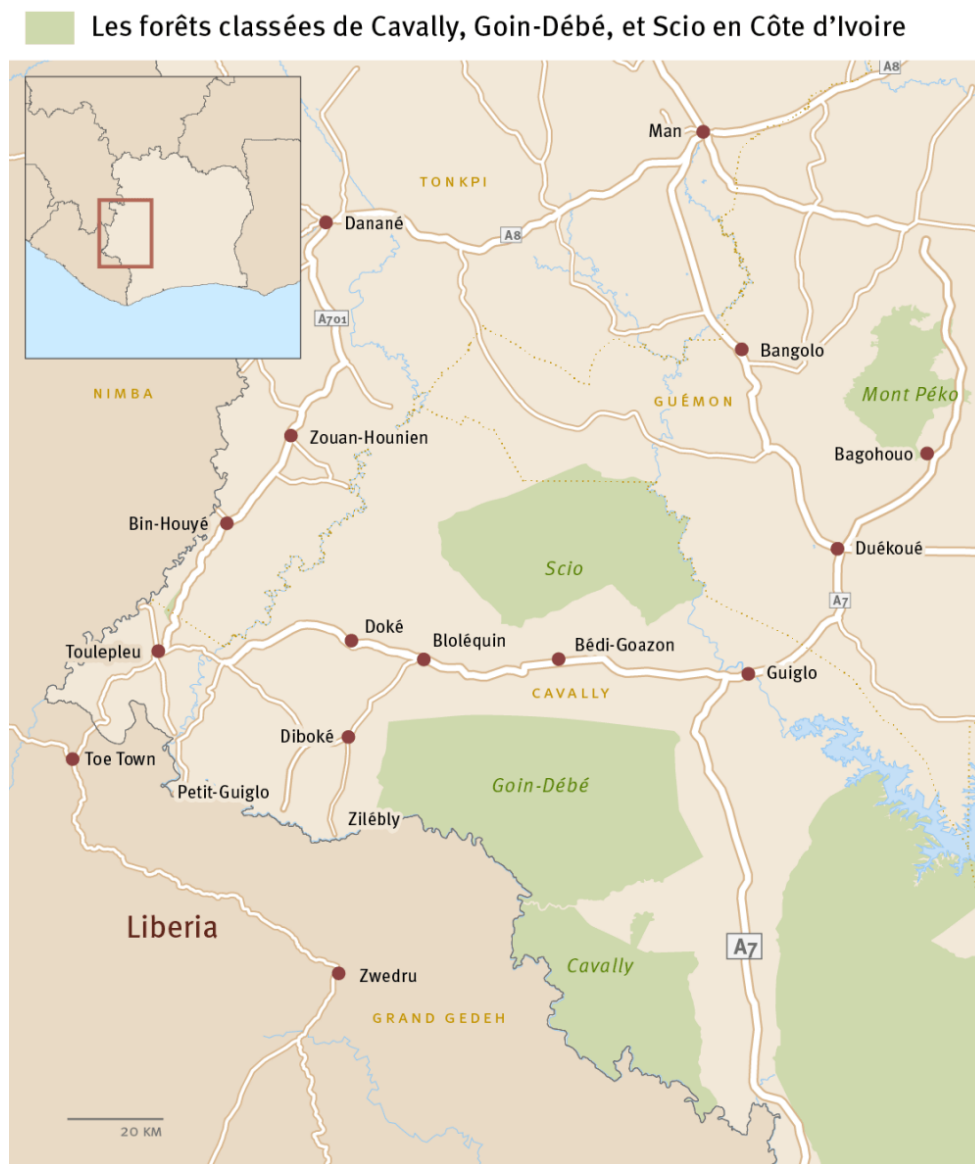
Les forêts classées de Cavally, Goin-Débé, et Scio en Côte d'Ivoire

A8

Man

TONKPI

Danané

A8

A701

NIMBA

Bangolo

GUÉMON

Mont Péko

Zouan-Hounien

Bagohouo

Bin-Houyé

Duékoué

Scio

A7

Doké

Toulepleu

Bloléquin

Bédi-Goazon

Guiglo

CAVALLY

Diboké

Toe Town

Goin-Débé

Petit-Guiglo

Zilébly

Liberia

A7

Zwedru

Cavally

GRAND GEDEH

20 KM